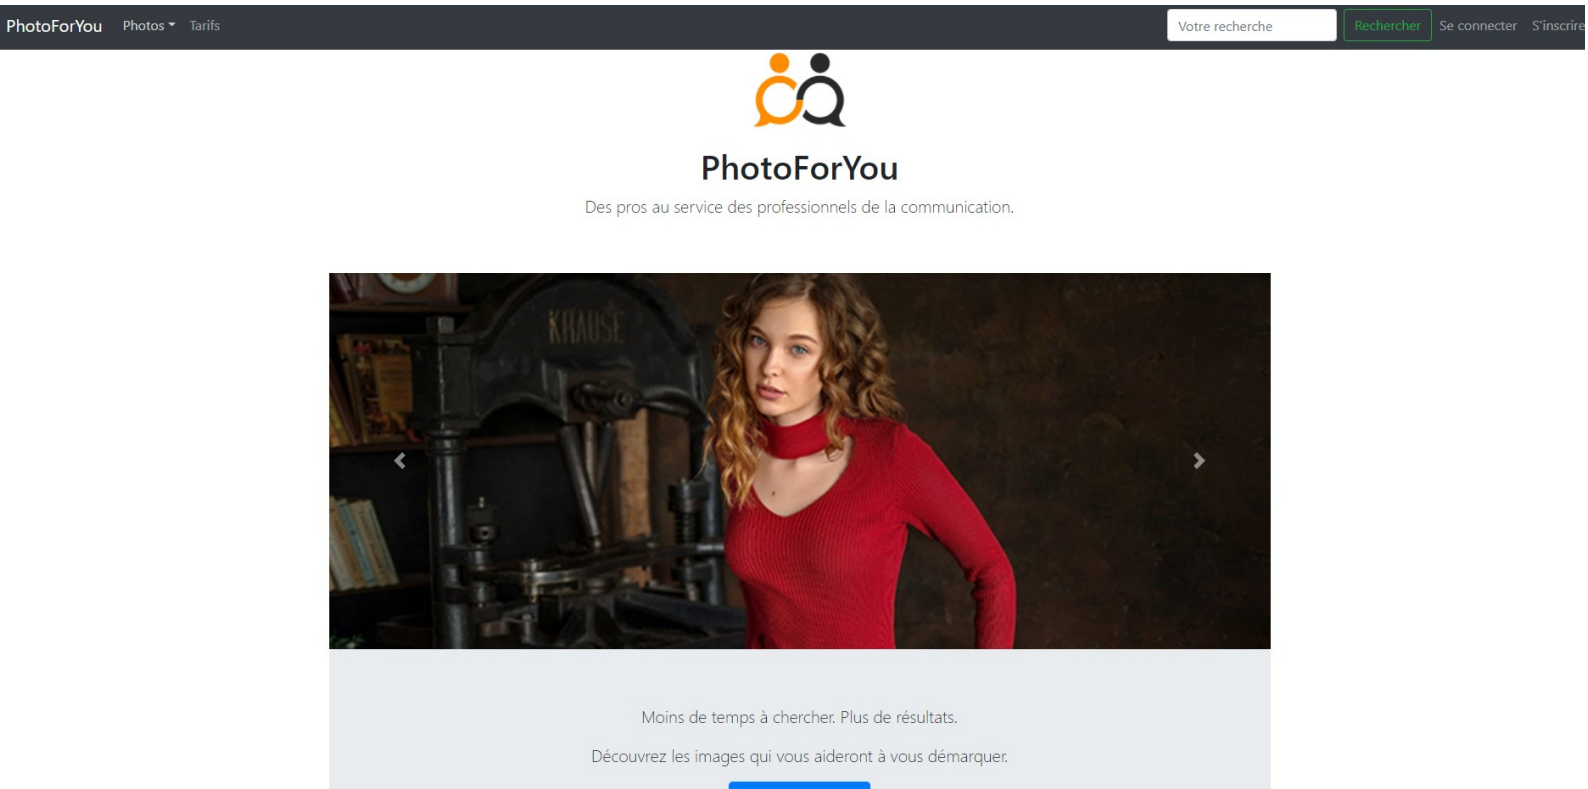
PhotoForYou Photos Tarifs Votre recherche Rechercher Se connecter S'inscrire

PhotoForYou

Des pros au service des professionnels de la communication.

KRAUSE

Moins de temps à chercher. Plus de résultats.

Découvrez les images qui vous aideront à vous démarquer.